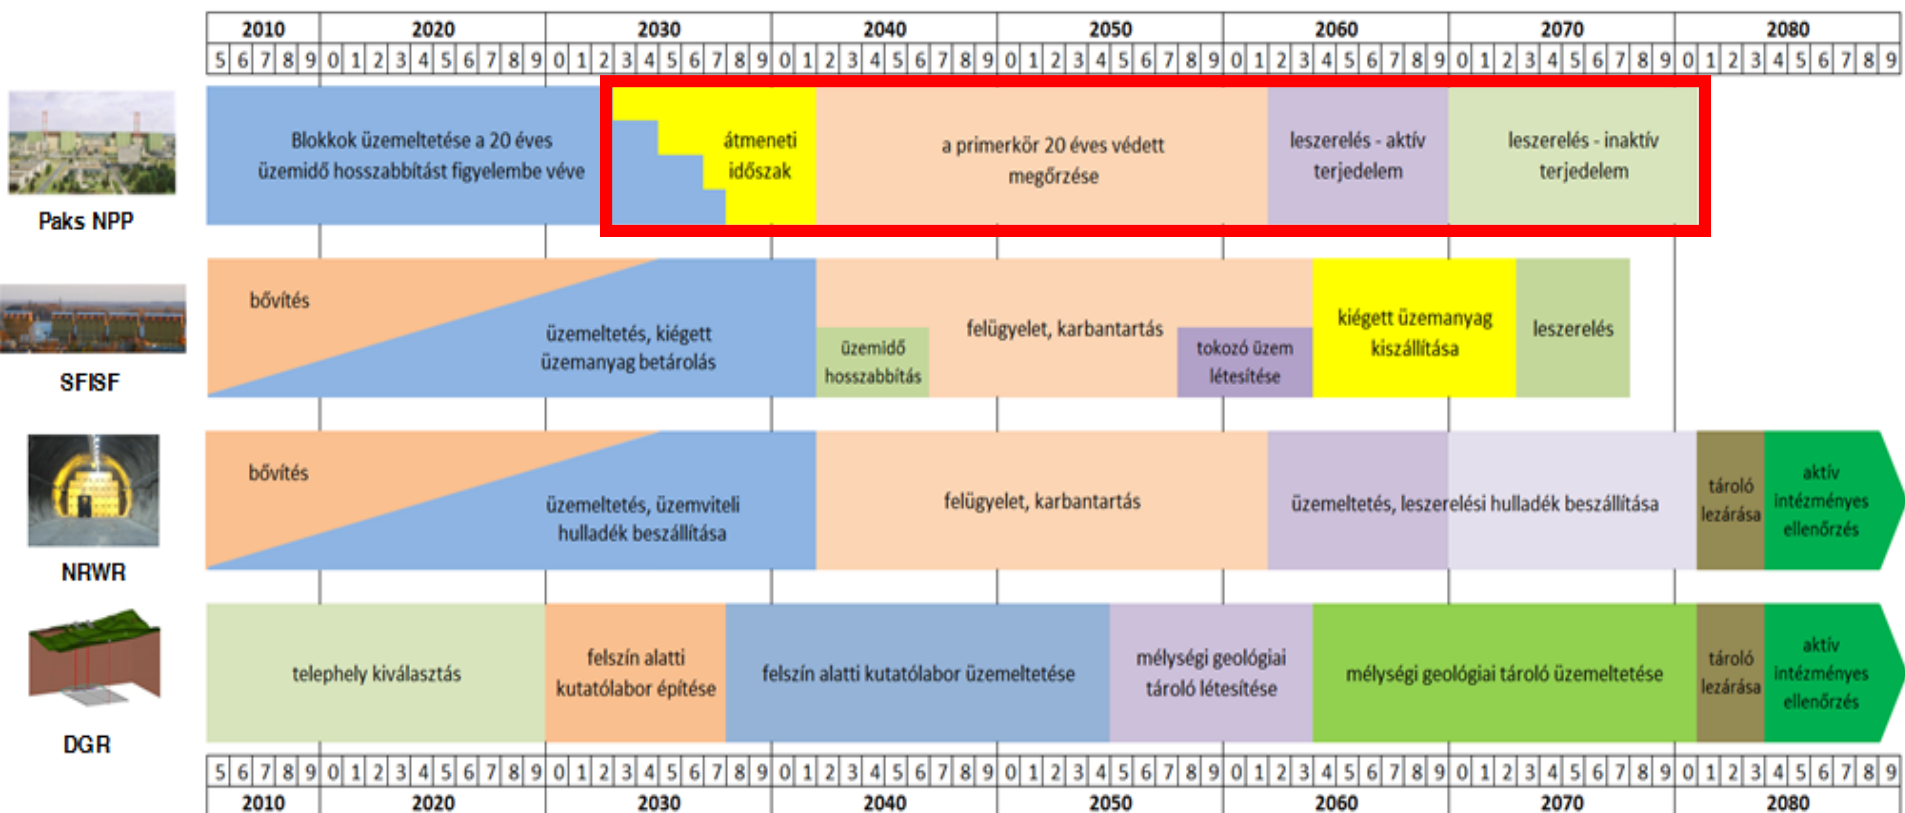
| 2010 | 2020 | 2030 | 2040 | 2050 | 2060 | 2070 | 2080 |
|---|---|---|---|---|---|---|---|
| 5 6 7 8 9 | 0 1 2 3 4 5 6 7 8 9 | 0 1 2 3 4 5 6 7 8 9 | 0 1 2 3 4 5 6 7 8 9 | 0 1 2 3 4 5 6 7 8 9 | 0 1 2 3 4 5 6 7 8 9 | 0 1 2 3 4 5 6 7 8 9 | 0 1 2 3 4 5 6 7 8 9 |

Paks NPP

Blokkok üzemeltetése a 20 éves üzemidő hosszabbítást figyelembe véve

átmeneti időszak

a primerkör 20 éves védett megőrzése

leszerelés - aktív terjedelem

leszerelés - inaktív terjedelem

SFISF

bővítés

üzemeltetés, kiégett üzemanyag betárolás

üzemidő hosszabbítás

felügyelet, karbantartás

tokozó üzem létesítése

kiégett üzemanyag kiszállítása

leszerelés

NRWR

bővítés

üzemeltetés, üzemviteli hulladék beszállítása

felügyelet, karbantartás

üzemeltetés, leszerelési hulladék beszállítása

tároló lezárása

aktív intézményes ellenőrzés

DGR

telephely kiválasztás

felszín alatti kutatólabor építése

felszín alatti kutatólabor üzemeltetése

mélységi geológiai tároló létesítése

mélységi geológiai tároló üzemeltetése

tároló lezárása

aktív intézményes ellenőrzés

| 5 6 7 8 9 | 0 1 2 3 4 5 6 7 8 9 | 0 1 2 3 4 5 6 7 8 9 | 0 1 2 3 4 5 6 7 8 9 | 0 1 2 3 4 5 6 7 8 9 | 0 1 2 3 4 5 6 7 8 9 | 0 1 2 3 4 5 6 7 8 9 | 0 1 2 3 4 5 6 7 8 9 |
|---|---|---|---|---|---|---|---|
| 2010 | 2020 | 2030 | 2040 | 2050 | 2060 | 2070 | 2080 |